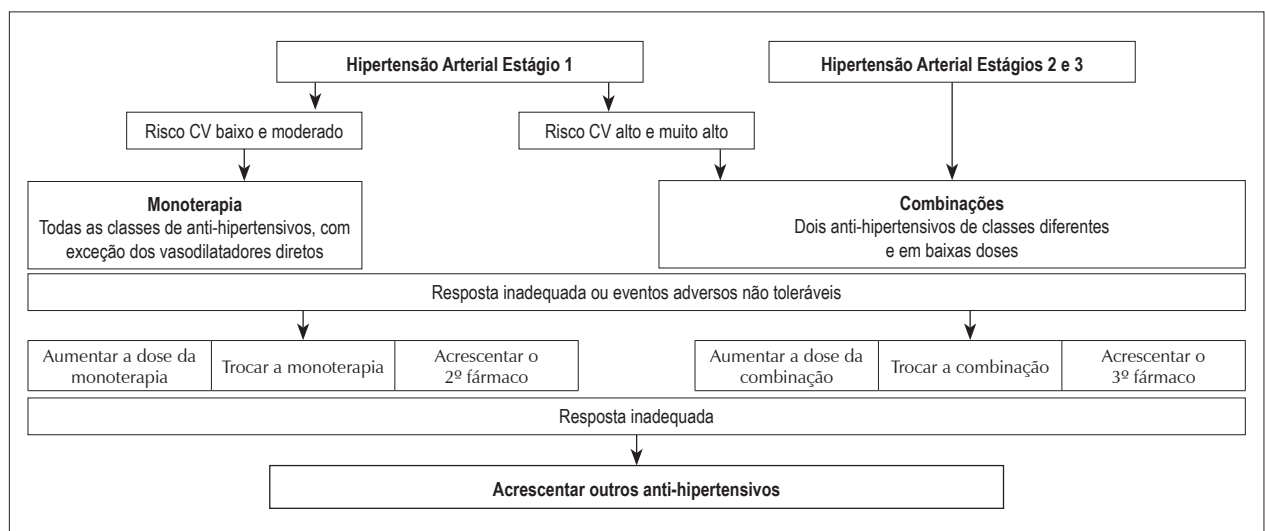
Hipertensão Arterial Estágio 1

Hipertensão Arterial Estágios 2 e 3

Risco CV baixo e moderado

Risco CV alto e muito alto

**Monoterapia**
Todas as classes de anti-hipertensivos, com exceção dos vasodilatadores diretos

**Combinações**
Dois anti-hipertensivos de classes diferentes e em baixas doses

Resposta inadequada ou eventos adversos não toleráveis

Aumentar a dose da monoterapia

Trocar a monoterapia

Acrescentar o 2º fármaco

Aumentar a dose da combinação

Trocar a combinação

Acrescentar o 3º fármaco

Resposta inadequada

Acrescentar outros anti-hipertensivos